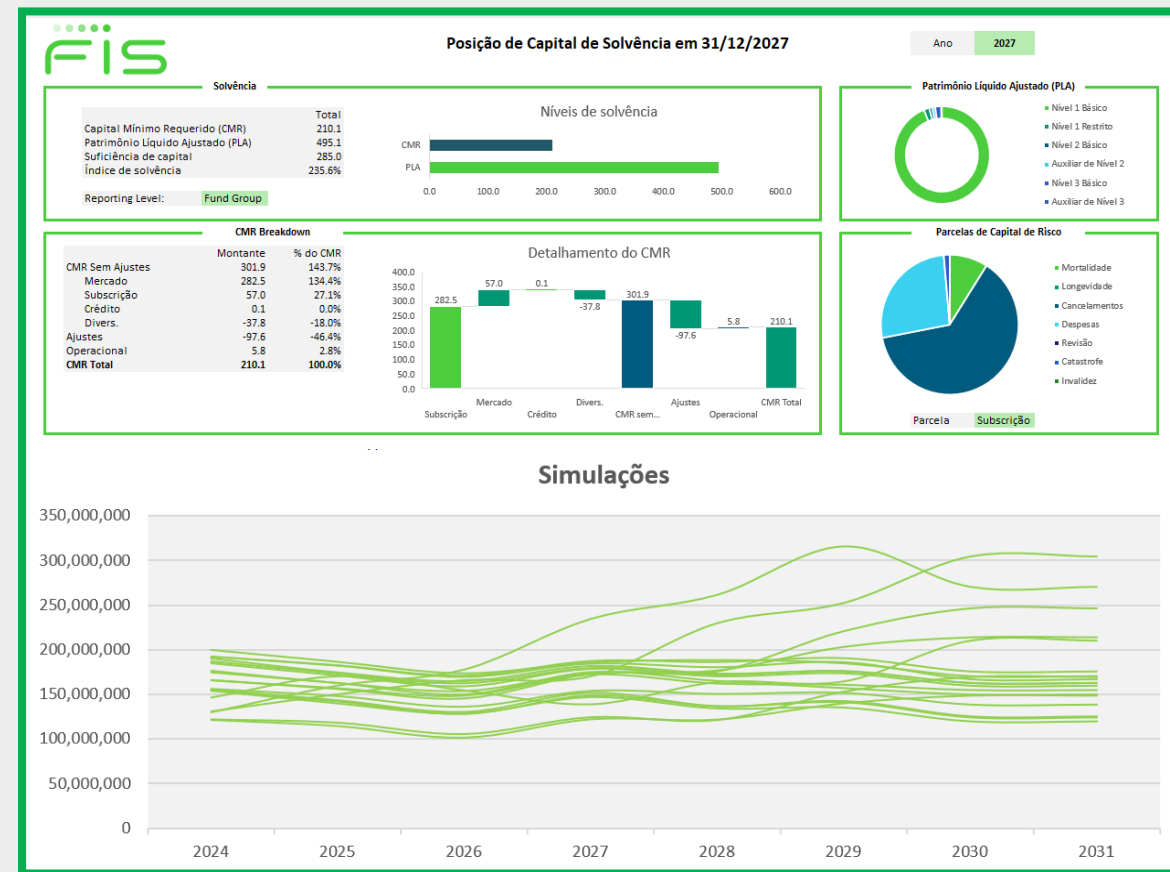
FIS

Posição de Capital de Solvência em 31/12/2027

Ano 2027

Solvência

| | Total |
|---|---|
| Capital Mínimo Requerido (CMR) | 210.1 |
| Patrimônio Líquido Ajustado (PLA) | 495.1 |
| Suficiência de capital | 285.0 |
| Índice de solvência | 235.6% |

Reporting Level: Fund Group

Níveis de solvência

CMR
PLA
0.0 100.0 200.0 300.0 400.0 500.0 600.0

Patrimônio Líquido Ajustado (PLA)

Nível 1 Básico
Nível 1 Restrito
Nível 2 Básico
Auxiliar de Nível 2
Nível 3 Básico
Auxiliar de Nível 3

CMR Breakdown

| | Montante | % do CMR |
|---|---|---|
| CMR Sem Ajustes | 301.9 | 143.7% |
| Mercado | 282.5 | 134.4% |
| Subscrição | 57.0 | 27.1% |
| Crédito | 0.1 | 0.0% |
| Divers. | -37.8 | -18.0% |
| Ajustes | -97.6 | -46.4% |
| Operacional | 5.8 | 2.8% |
| CMR Total | 210.1 | 100.0% |

Detalhamento do CMR

400.0 350.0 300.0 250.0 200.0 150.0 100.0 50.0 0.0

282.5 57.0 0.1 -37.8 301.9 -97.6 5.8 210.1

Subscrição Mercado Crédito Divers. CMR sem... Ajustes Operacional CMR Total

Parcelas de Capital de Risco

Mortalidade
Longevidade
Cancelamentos
Despesas
Revisão
Catastrofe
Invalidez

Parcela Subscrição

Simulações

350,000,000
300,000,000
250,000,000
200,000,000
150,000,000
100,000,000
50,000,000
0

2024 2025 2026 2027 2028 2029 2030 2031